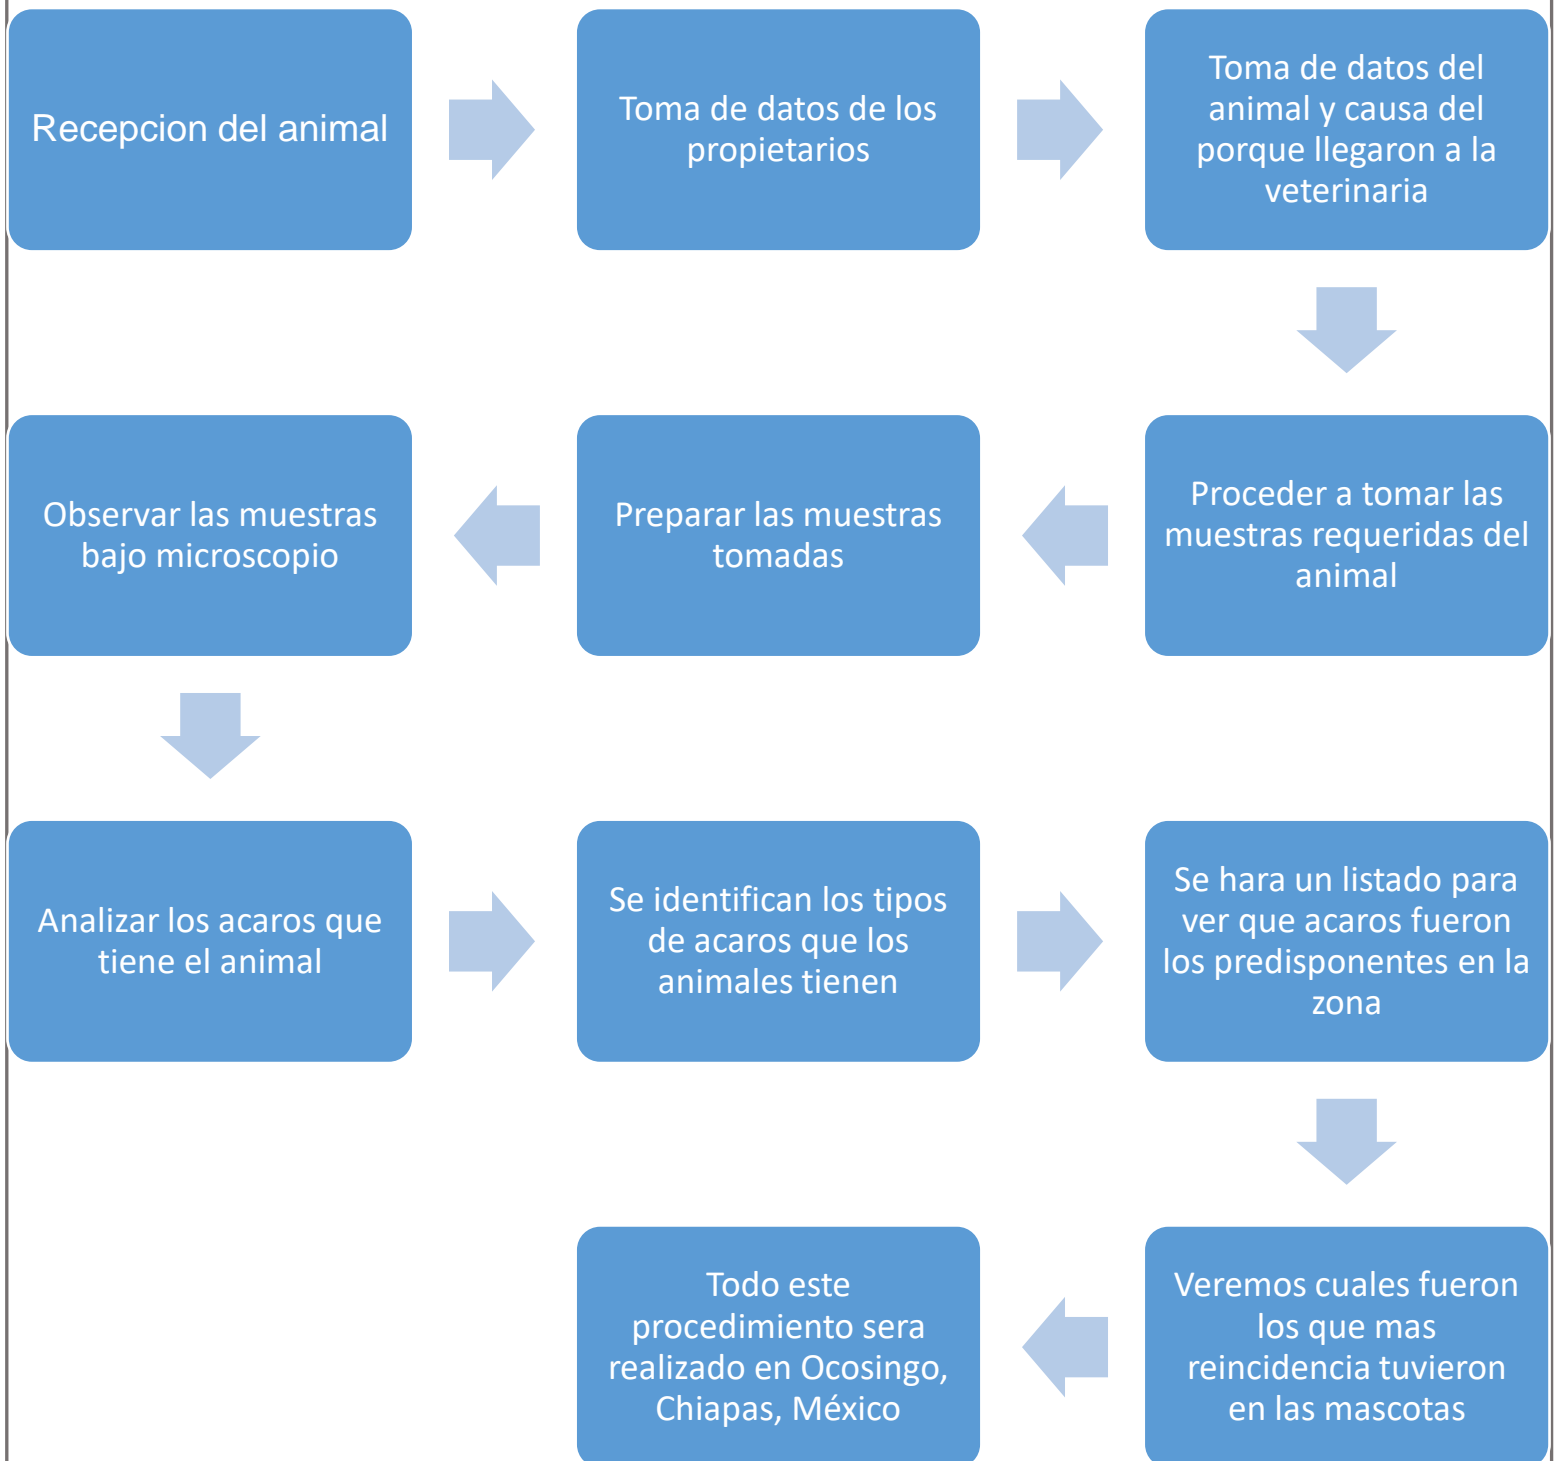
Recepcion del animal

Toma de datos de los propietarios

Toma de datos del animal y causa del porque llegaron a la veterinaria

Proceder a tomar las muestras requeridas del animal

Preparar las muestras tomadas

Observar las muestras bajo microscopio

Analizar los acaros que tiene el animal

Se identifican los tipos de acaros que los animales tienen

Se hara un listado para ver que acaros fueron los predisponentes en la zona

Veremos cuales fueron los que mas reincidencia tuvieron en las mascotas

Todo este procedimiento sera realizado en Ocosingo, Chiapas, México